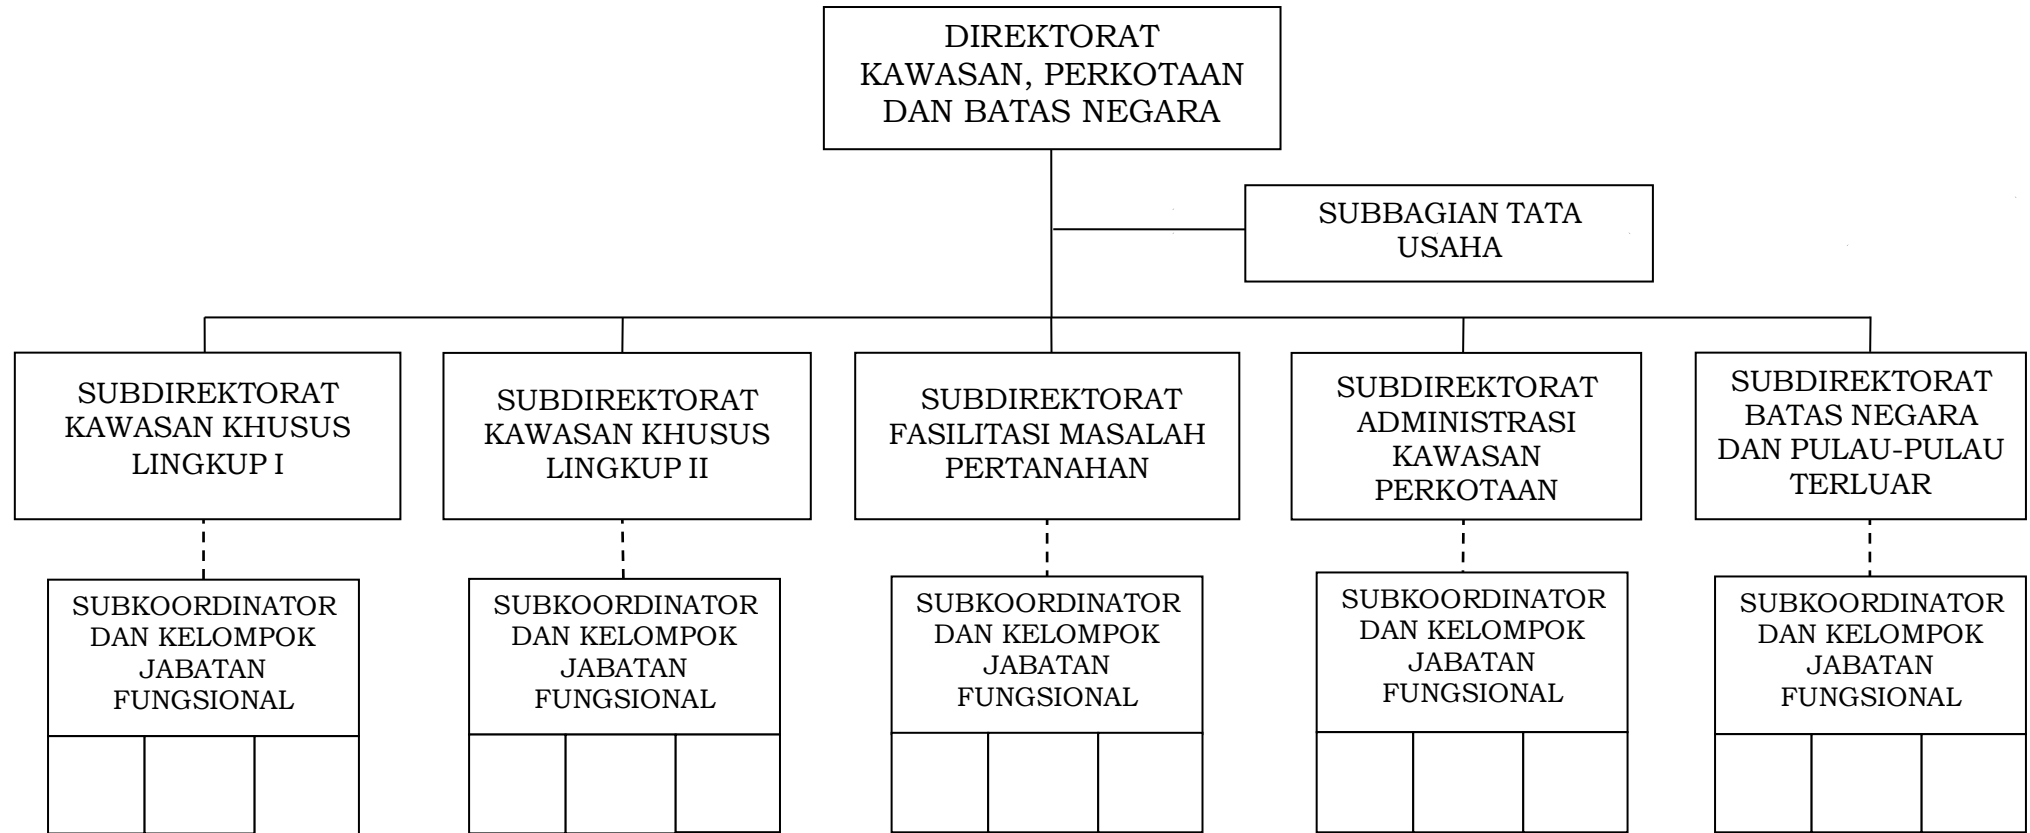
DIREKTORAT KAWASAN, PERKOTAAN DAN BATAS NEGARA

SUBBAGIAN TATA USAHA

SUBDIREKTORAT KAWASAN KHUSUS LINGKUP I

SUBDIREKTORAT KAWASAN KHUSUS LINGKUP II

SUBDIREKTORAT FASILITASI MASALAH PERTANAHAN

SUBDIREKTORAT ADMINISTRASI KAWASAN PERKOTAAN

SUBDIREKTORAT BATAS NEGARA DAN PULAU-PULAU TERLUAR

SUBKOORDINATOR DAN KELOMPOK JABATAN FUNGSIONAL

SUBKOORDINATOR DAN KELOMPOK JABATAN FUNGSIONAL

SUBKOORDINATOR DAN KELOMPOK JABATAN FUNGSIONAL

SUBKOORDINATOR DAN KELOMPOK JABATAN FUNGSIONAL

SUBKOORDINATOR DAN KELOMPOK JABATAN FUNGSIONAL